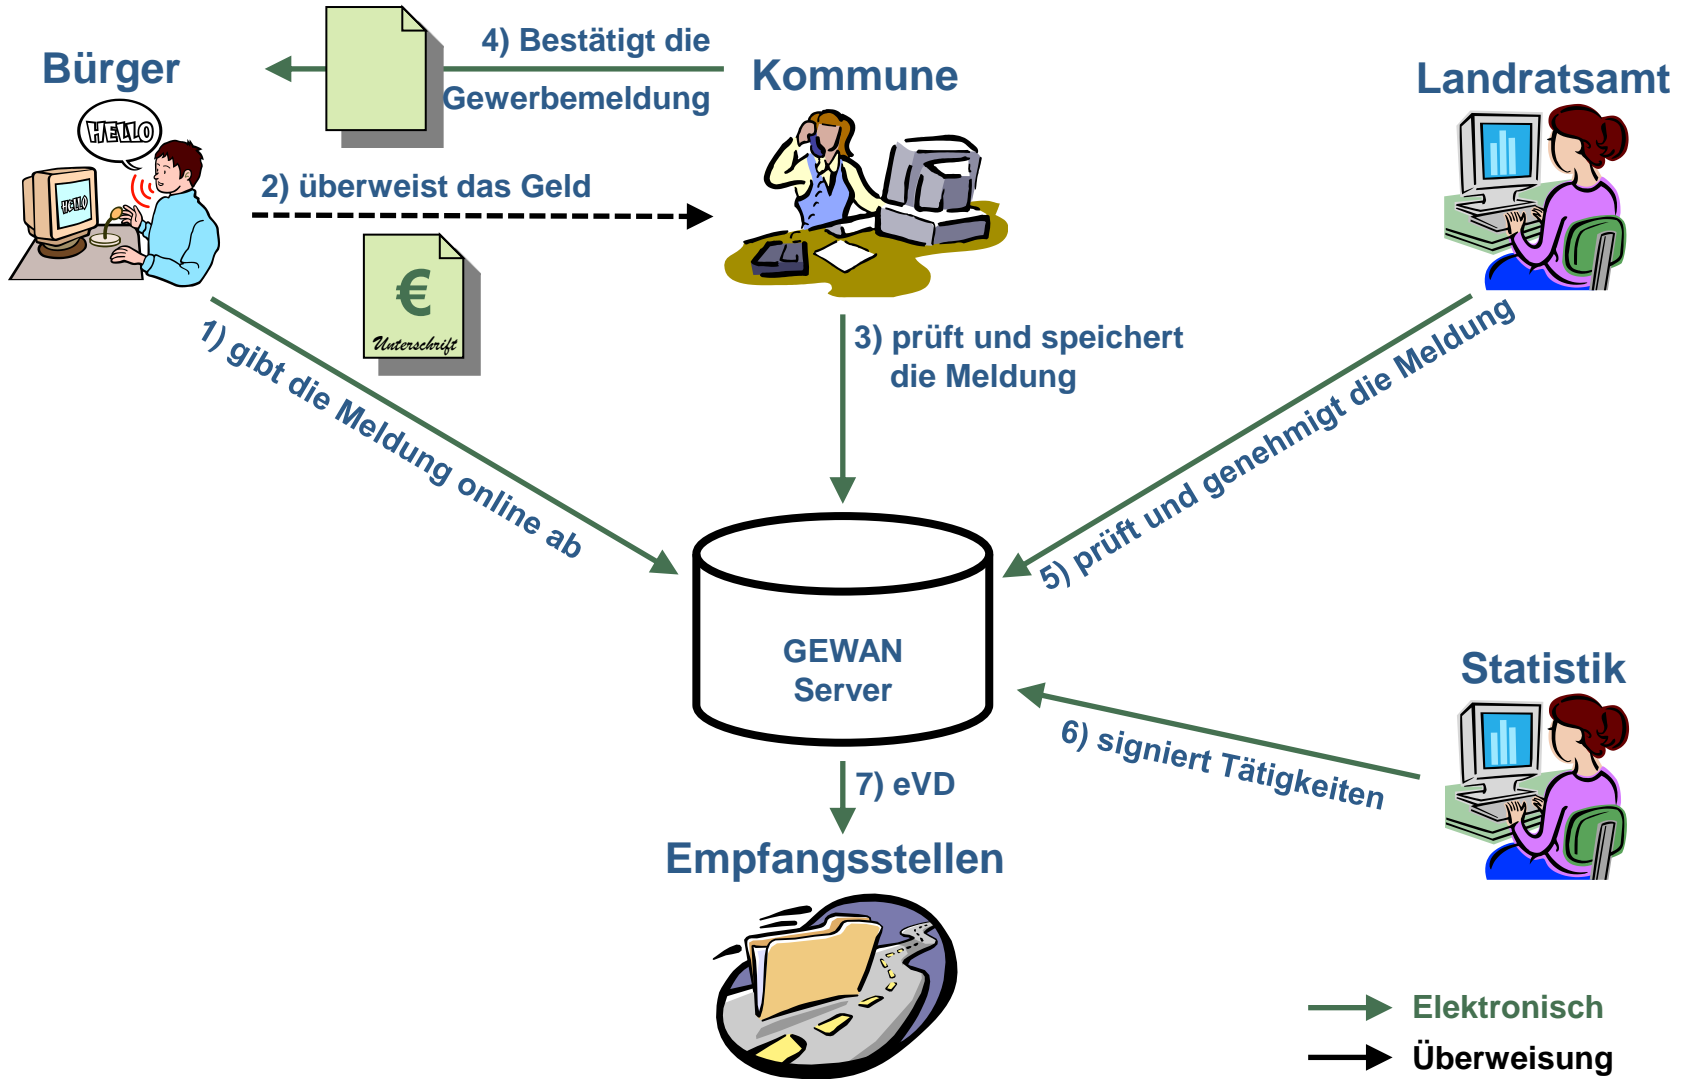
Bürger

HELLO

HELLO

4) Bestätigt die Gewerbemeldung

Kommune

Landratsamt

2) überweist das Geld

€

Unterschrift

1) gibt die Meldung online ab

3) prüft und speichert die Meldung

5) prüft und genehmigt die Meldung

GEWAN Server

Statistik

6) signiert Tätigkeiten

7) eVD

Empfangsstellen

Elektronisch

Überweisung